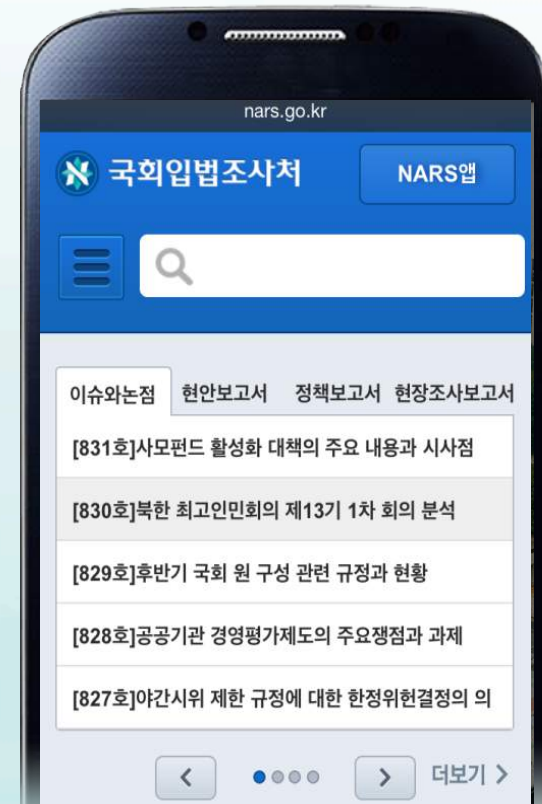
nars.go.kr

국회입법조사처

NARS앱

이슈와논점 현안보고서 정책보고서 현장조사보고서

[831호]사모펀드 활성화 대책의 주요 내용과 시사점

[830호]북한 최고인민회의 제13기 1차 회의 분석

[829호]후반기 국회 원 구성 관련 규정과 현황

[828호]공공기관 경영평가제도의 주요쟁점과 과제

[827호]야간시위 제한 규정에 대한 한정위헌결정의 의

<

>

더보기 >